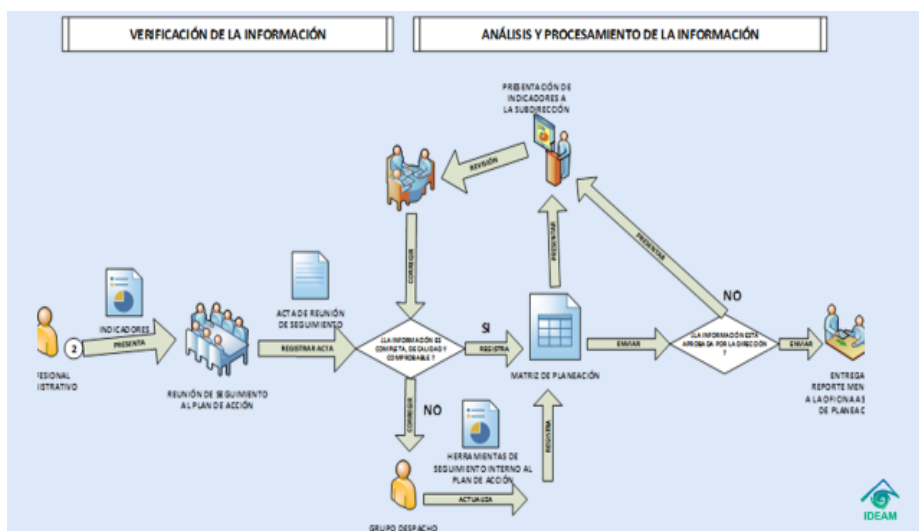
VERIFICACIÓN DE LA INFORMACIÓN

ANÁLISIS Y PROCESAMIENTO DE LA INFORMACIÓN

PRESENTACIÓN DE INDICADORES A LA SUBDIRECCIÓN

REVISIÓN

PRESENTAR

PRESENTAR

NO

CORREGIR

ACTA DE REUNIÓN DE SEGUIMIENTO

INDICADORES

PRESENTA

2

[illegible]ESIONAL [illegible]ISTRATIVO

REUNIÓN DE SEGUIMIENTO AL PLAN DE ACCIÓN

REGISTRAR ACTA

¿LA INFORMACIÓN ES CONFIRETA, DE CALIDAD Y COMPROBABLE ?

SI

REGISTRA

MATRIZ DE PLANEACIÓN

ENVIAR

¿LA INFORMACIÓN ESTÁ APROBADA POR LA DIRECCIÓN ?

ENVIAR

ENTREGA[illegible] REPORTE MEN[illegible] A LA OFICINA AS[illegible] DE PLANEAC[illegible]

NO

CORREGIR

HERRAMIENTAS DE SEGUIMIENTO INTERNO AL PLAN DE ACCIÓN

REGISTRA

ACTUALIZA

GRUPO DESPACHO

IDEAM